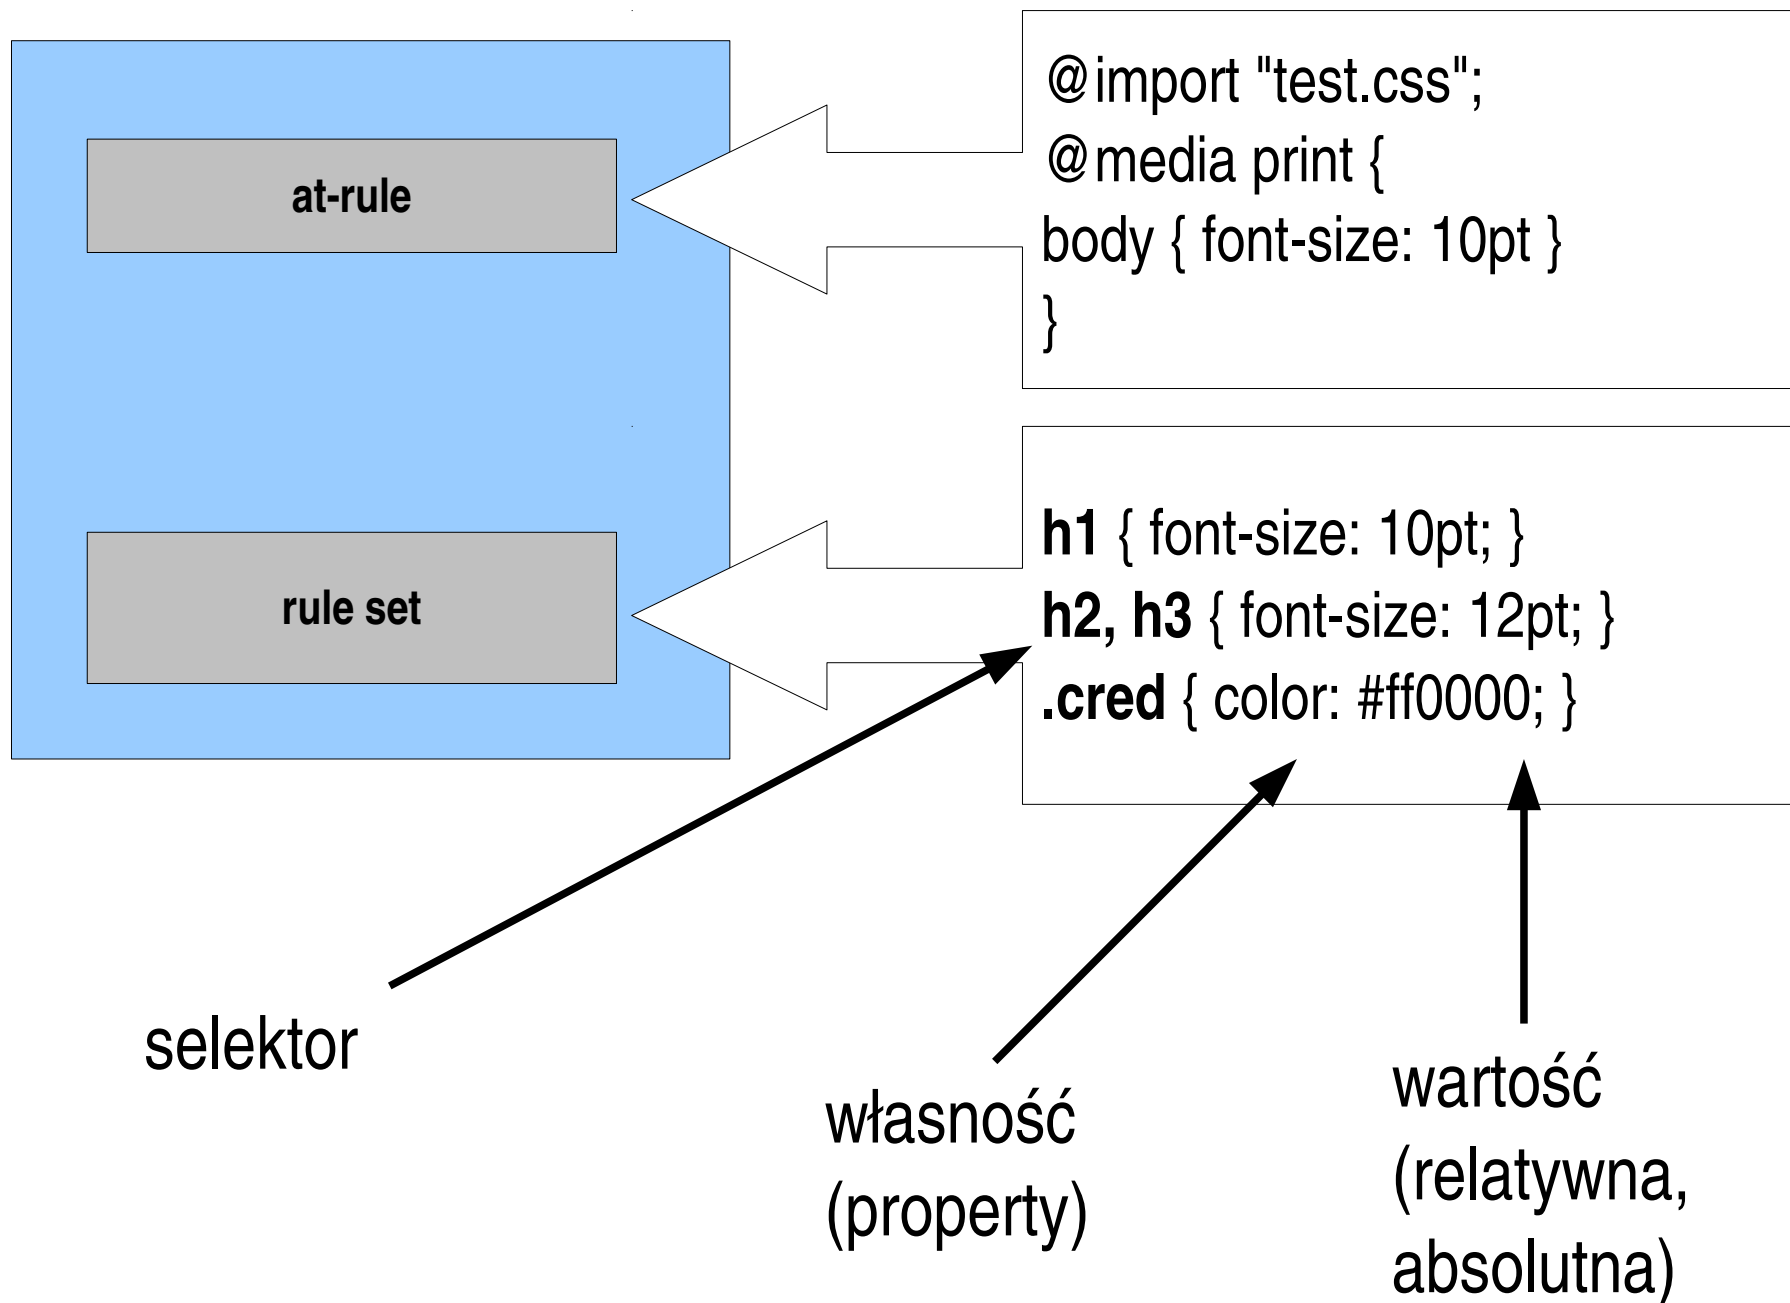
at-rule

rule set

@import "test.css";
@media print {
body { font-size: 10pt }
}

**h1** { font-size: 10pt; }
**h2, h3** { font-size: 12pt; }
**.cred** { color: #ff0000; }

selektor

własność
(property)

wartość
(relatywna,
absolutna)